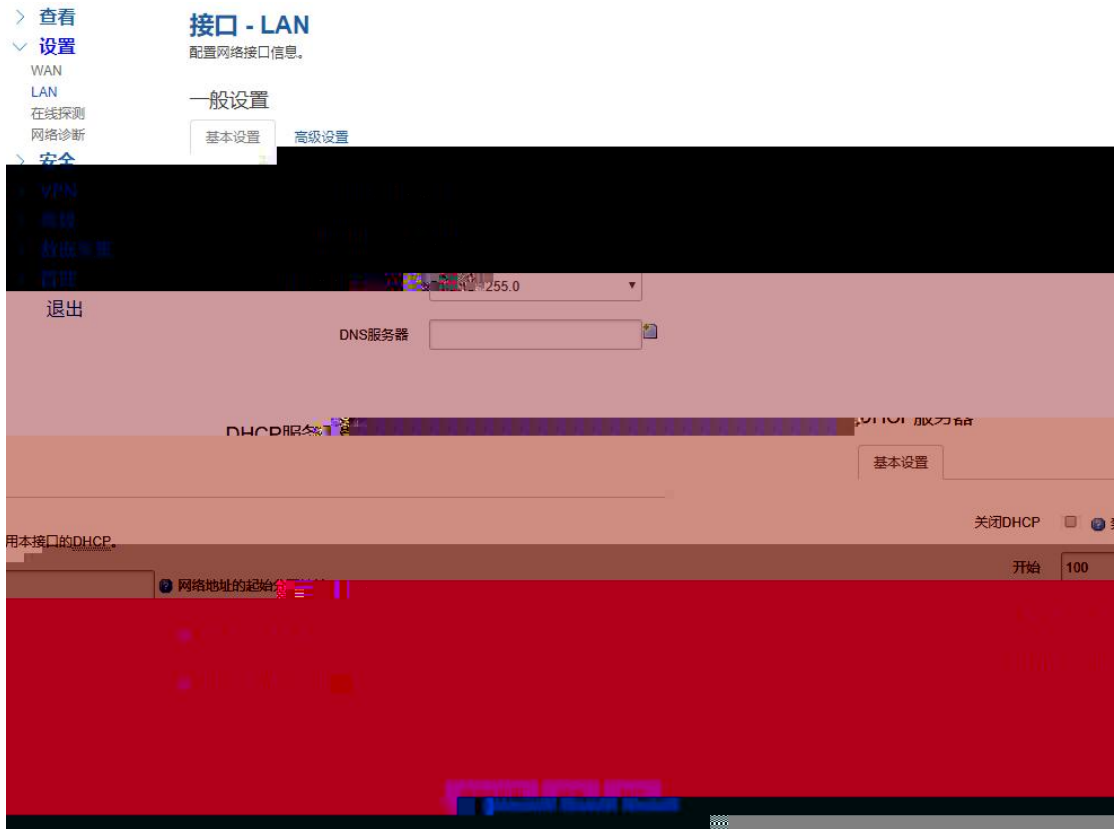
> 查看
∨ 设置
WAN
LAN
在线探测
网络诊断
> 安全
退出

接口 - LAN
配置网络接口信息。

一般设置

基本设置 高级设置

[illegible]255.0

DNS服务器

DHCP服务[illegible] DHCP 服务器

基本设置

关闭DHCP

用本接口的DHCP。

开始 100

网络地址的起始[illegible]